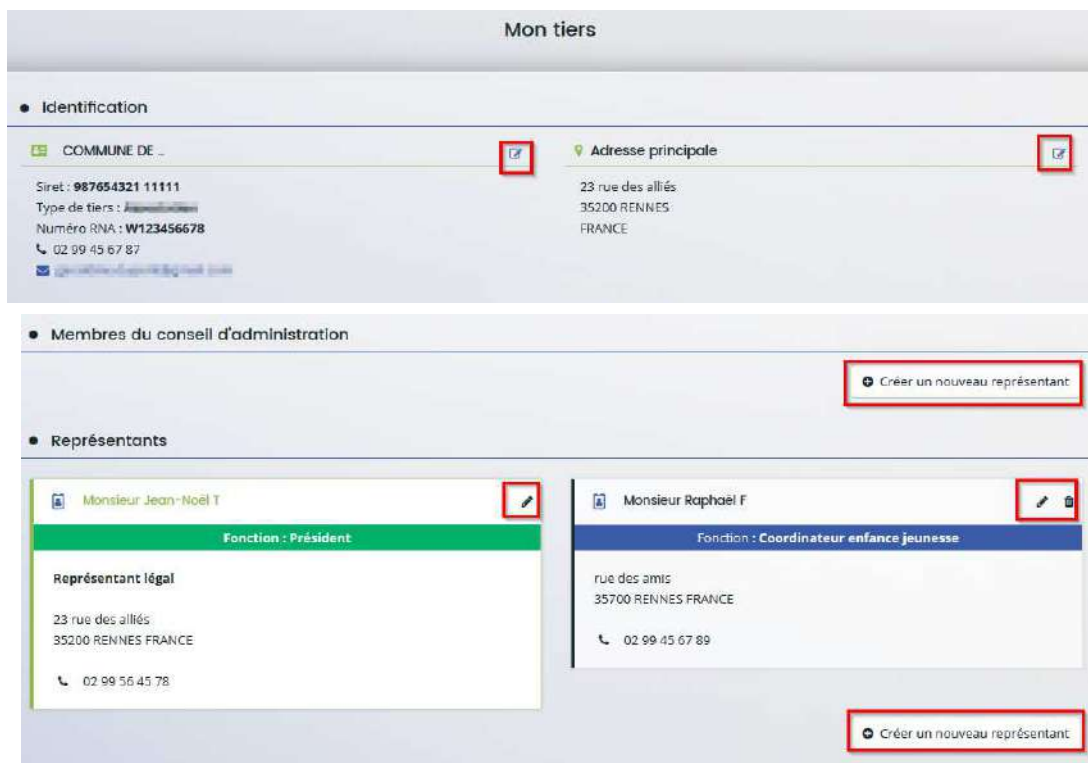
Mon tiers

Identification

COMMUNE DE ...

Siret : **987654321 11111**
Type de tiers : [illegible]
Numéro RNA : **W123456678**
02 99 45 67 87
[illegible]

Adresse principale

23 rue des alliés
35200 RENNES
FRANCE

Membres du conseil d'administration

Créer un nouveau représentant

Représentants

Monsieur Jean-Noël T

Fonction : Président

**Représentant légal**

23 rue des alliés
35200 RENNES FRANCE

02 99 56 45 78

Monsieur Raphaël F

Fonction : Coordinateur enfance jeunesse

rue des amis
35700 RENNES FRANCE

02 99 45 67 89

Créer un nouveau représentant